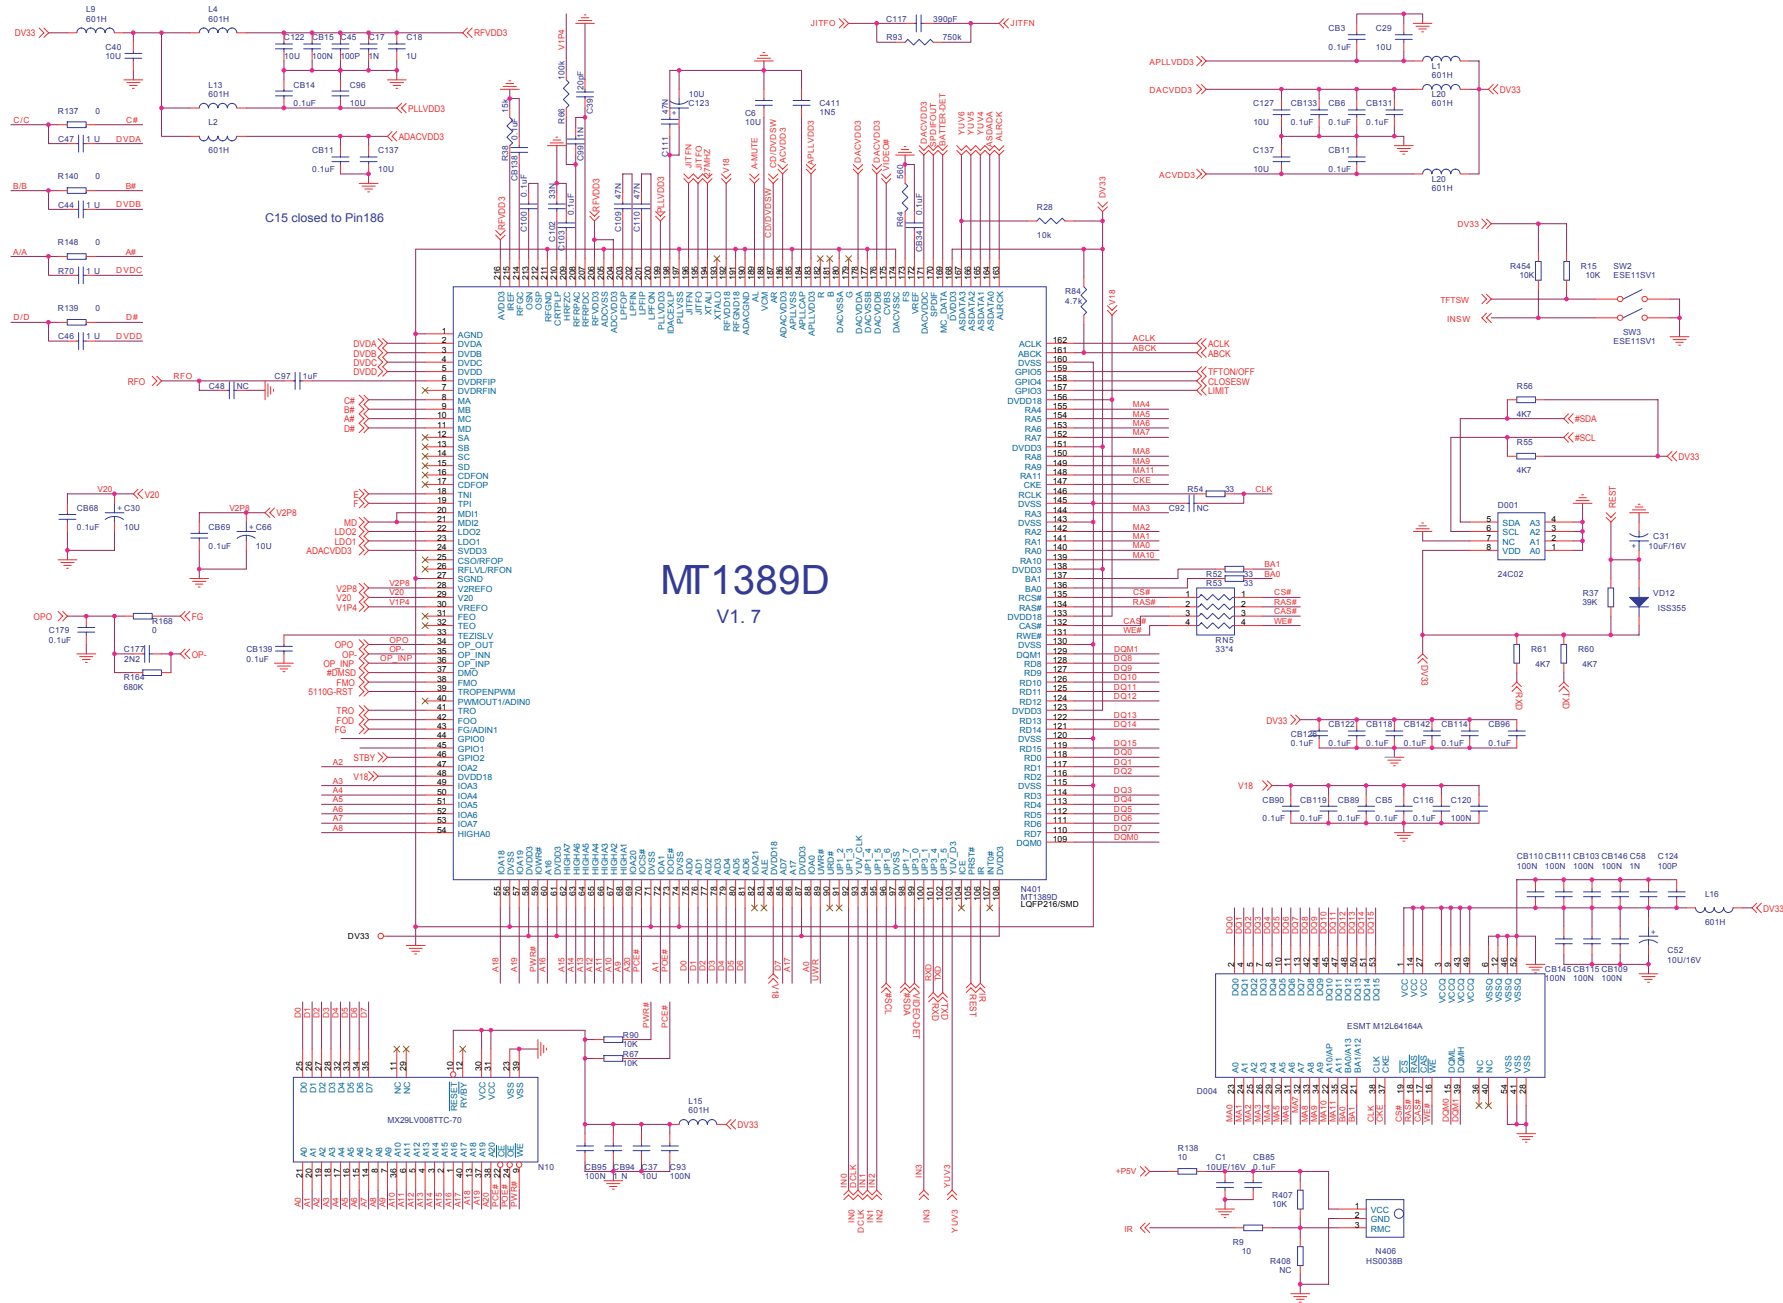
MT1389D
V1.7

C15 closed to Pin186

DV33 L9 601H L4 601H C40 10U C122 10U CB15 100N C45 100P C17 1N C18 1U RFVDD3
L13 601H CB14 0.1uF C96 10U PLLVDD3
L2 601H CB11 0.1uF C137 10U ADACVDD3

C/C R137 0 C# C47 1U DVDA
B/B R140 0 B# C44 1U DVDB
A/A R148 0 A# C70 1U DVDC
D/D R139 0 D# C46 1U DVDD

JITFO C117 390pF JITFN R93 750k

CB3 0.1uF C29 10U
APLLVDD3 L1 601H
DACVDD3 C127 10U CB133 0.1uF CB6 0.1uF CB131 0.1uF L20 601H DV33
C137 10U CB11 0.1uF
ACVDD3 L20 601H

DV33 R454 10K R15 10K SW2 ESE11SV1
TFTSW
INSW
SW3 ESE11SV1

R28 10k
R84 4.7k
V18

ACLK ABCK ACLK ABCK
TFTON/OFF CLOSESW LIMIT

R56 4K7 #SDA
R55 4K7 #SCL DV33
D001 24C02
SDA SCL NC VDD A3 A2 A1 A0
C31 10uF/16V
RESET
R37 39K VD12 ISS355
R61 4K7 R60 4K7
DV33 RXD TXD

V20 C30 10U CB68 0.1uF
V2P8 CB69 0.1uF C66 10U

OPO R168 0 FG C179 0.1uF C177 2N2 OP- R164 680K
CB139 0.1uF

RFO C48 NC C97 1uF

| Pin | Name |
|---|---|
| 1 | AGND |
| 2 | DVDA |
| 3 | DVDB |
| 4 | DVDC |
| 5 | DVDD |
| 6 | DVDRFIP |
| 7 | DVDRFIN |
| 8 | MA |
| 9 | MB |
| 10 | MC |
| 11 | MD |
| 12 | SA |
| 13 | SB |
| 14 | SC |
| 15 | SD |
| 16 | CDFON |
| 17 | CDFOP |
| 18 | TNI |
| 19 | TPI |
| 20 | MDI1 |
| 21 | MDI2 |
| 22 | LDO2 |
| 23 | LDO1 |
| 24 | SVDD3 |
| 25 | CSO/RFOP |
| 26 | RFLVL/RFON |
| 27 | SGND |
| 28 | V2REFO |
| 29 | V20 |
| 30 | VREFO |
| 31 | FEO |
| 32 | TEO |
| 33 | TEZISLV |
| 34 | OP_OUT |
| 35 | OP_INN |
| 36 | OP_INP |
| 37 | DMO |
| 38 | FMO |
| 39 | TROPENPWM |
| 40 | PWMOUT1/ADIN0 |
| 41 | TRO |
| 42 | FOO |
| 43 | FG/ADIN1 |
| 44 | GPIO0 |
| 45 | GPIO1 |
| 46 | GPIO2 |
| 47 | IOA2 |
| 48 | DVDD18 |
| 49 | IOA3 |
| 50 | IOA4 |
| 51 | IOA5 |
| 52 | IOA6 |
| 53 | IOA7 |
| 54 | HIGHA0 |

DVDA DVDB DVDC DVDD C# B# A# D# E F MD LDO2 LDO1 ADACVDD3 V2P8 V20 V1P4 OPO OP- OP_INP #DMSD FMO 5110G-RST TRO FOD FG STBY A2 V18 A3 A4 A5 A6 A7 A8

| Pin | Name |
|---|---|
| 162 | ACLK |
| 161 | ABCK |
| 160 | DVSS |
| 159 | GPIO5 |
| 158 | GPIO4 |
| 157 | GPIO3 |
| 156 | DVDD18 |
| 155 | RA4 |
| 154 | RA5 |
| 153 | RA6 |
| 152 | RA7 |
| 151 | DVDD3 |
| 150 | RA8 |
| 149 | RA9 |
| 148 | RA11 |
| 147 | CKE |
| 146 | RCLK |
| 145 | DVSS |
| 144 | RA3 |
| 143 | DVSS |
| 142 | RA2 |
| 141 | RA1 |
| 140 | RA0 |
| 139 | RA10 |
| 138 | DVDD3 |
| 137 | BA1 |
| 136 | BA0 |
| 135 | RCS# |
| 134 | RAS# |
| 133 | DVDD18 |
| 132 | CAS# |
| 131 | RWE# |
| 130 | DVSS |
| 129 | DQM1 |
| 128 | RD8 |
| 127 | RD9 |
| 126 | RD10 |
| 125 | RD11 |
| 124 | RD12 |
| 123 | DVDD3 |
| 122 | RD13 |
| 121 | RD14 |
| 120 | DVSS |
| 119 | RD15 |
| 118 | RD0 |
| 117 | RD1 |
| 116 | RD2 |
| 115 | DVSS |
| 114 | RD3 |
| 113 | RD4 |
| 112 | RD5 |
| 111 | RD6 |
| 110 | RD7 |
| 109 | DQM0 |

MA4 MA5 MA6 MA7 MA8 MA9 MA11 CKE R54 33 CLK MA3 C92 NC MA2 MA1 MA0 MA10 R52 33 BA1 R53 33 BA0 CS# RAS# CAS# WE# RN5 33*4 DQM1 DQ8 DQ9 DQ10 DQ11 DQ12 DQ13 DQ14 DQ15 DQ0 DQ1 DQ2 DQ3 DQ4 DQ5 DQ6 DQ7 DQM0

Top pins 216–163: AVDD3 IREF RFGC OSN OSP RFGND CRTPLP HRFZC RFRPAC RFRPDC ADCVSS RFVDD3 LPFOP LPFIP LPFIN LPFON PLLVDD3 IDACEXLP PLLVSS JITFN JITFO XTALI XTALO RFVDD18 RFGND18 ADACGND AL VCM AR ADACVDD3 APLLVSS APLLCAP APLLVDD3 R B DACVSSB G DACVDDA DACVDDB CVBS DACVSSC FS VREF DACVDDC SPDIF MC_DATA DVDD3 ASDATA3 ASDATA2 ASDATA1 ASDATA0 ALRCK

RFVDD3 R38 15k CB138 C100 0.1uF C102 33N C103 0.1uF R66 100k V1P4 20pF C39 1N C99 RFVDD3 C109 47N C110 47N PLLVDD3 C111 47N C123 10U JITFN JITFO 27MHZ V18 AMUTE CD/DVDSW ACVDD3 CD/DVDSW C6 10U C411 1N5 APLLVDD3 DACVDD3 DACVDD3 VIDEO# R64 560 CB34 0.1uF DACVDD3 SPDIFOUT BATTER-DET YUV6 YUV5 YUV4 SDADA ALRCK DV33

Bottom pins 55–108: IOA18 DVSS IOA19 DVDD3 IOWR# A16 DVDD3 HIGHA7 HIGHA6 HIGHA5 HIGHA4 HIGHA3 HIGHA2 HIGHA1 IOCS# DVSS IOOE# DVSS AD0 AD1 AD2 AD3 AD4 AD5 AD6 IOA21 ALE AD7 DVDD18 IOA20 UWR# URD# UP1_2 UP1_3 YUV_CLK UP1_4 UP1_5 UP1_6 UP1_7 UP3_0 UP3_1 DVSS UP3_4 UP3_5 YUV_D3 ICE PRST# IR INT0# DVDD3

N401 MT1389D LQFP216/SMD
DV33
A18 A19 PWR# A16 A15 A14 A13 A12 A11 A10 A9 A20 PCE# A1 D0 D1 D2 D3 D4 D5 D6 D7 A17 A0 UWR IN0 DCLK IN1 IN2 #SCL #SDA VIDEO-DET RXD TXD IN3 YUV3 IR RESET

DQ0–DQ15 D004 ESMT M12L64164A
DQ0 DQ1 DQ2 DQ3 DQ4 DQ5 DQ6 DQ7 DQ8 DQ9 DQ10 DQ11 DQ12 DQ13 DQ14 DQ15 VCC VCC VCC VCCQ VCCQ VCCQ VCCQ VSSQ VSSQ VSSQ VSSQ
A0 A1 A2 A3 A4 A5 A6 A7 A8 A9 A10/AP A11 BA0/A13 BA1/A12 CLK CKE CS RAS CAS WE DQML DQMH NC NC VSS VSS VSS
MA0 MA1 MA2 MA3 MA4 MA5 MA6 MA7 MA8 MA9 MA10 MA11 BA0 BA1 CLK CKE CS# RAS# CAS# WE# DQM0 DQM1

DV33 CB128 0.1uF CB122 0.1uF CB118 0.1uF CB142 0.1uF CB114 0.1uF CB96 0.1uF
V18 CB90 0.1uF CB119 0.1uF CB89 0.1uF CB5 0.1uF C116 0.1uF C120 100N
CB110 100N CB111 100N CB103 100N CB146 100N C58 1N C124 100P L16 601H DV33
CB145 100N CB115 100N CB109 100N C52 10uF/16V

D0 D1 D2 D3 D4 D5 D6 D7 PWR# PCE# R90 10K R67 10K
MX29LV008TTC-70 N10
D0 D1 D2 D3 D4 D5 D6 D7 NC NC RESET RY/BY VCC VCC VSS VSS
A0 A1 A2 A3 A4 A5 A6 A7 A8 A9 A10 A11 A12 A13 A14 A15 A16 A17 A18 A19 A20 OE CE WE
A1 A2 A3 A4 A5 A6 A7 A8 A9 A10 A11 A12 A13 A14 A15 A16 A17 A18 A19 PCE# A20 PWR#
L15 601H DV33 CB95 100N CB94 1N C37 10U C93 100N

+P5V R138 10 C1 10UF/16V CB85 0.1uF R407 10K
IR R9 10 R408 NC
VCC GND RMC N406 HS0038B